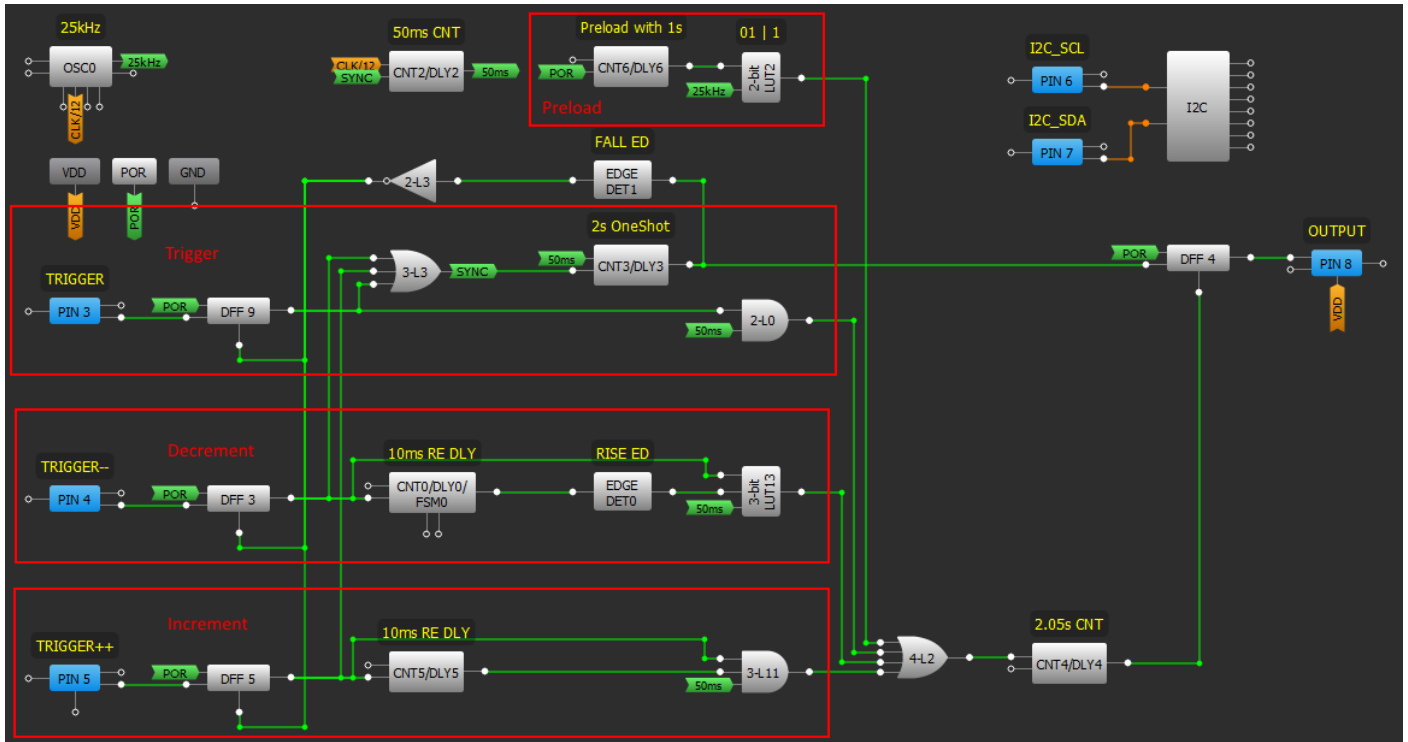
25kHz
OSC0
25kHz
CLK/12
50ms CNT
CLK/12
SYNC
CNT2/DLY2
50ms
Preload with 1s
01 | 1
POR
CNT6/DLY6
2-bit LUT2
25kHz
Preload
I2C_SCL
PIN 6
I2C
I2C_SDA
PIN 7
VDD
POR
GND
VDD
POR
2-L3
FALL ED
EDGE DET1
Trigger
2s OneShot
3-L3
SYNC
50ms
CNT3/DLY3
POR
DFF 4
OUTPUT
PIN 8
VDD
TRIGGER
PIN 3
POR
DFF 9
2-L0
50ms
Decrement
10ms RE DLY
RISE ED
TRIGGER--
PIN 4
POR
DFF 3
CNT0/DLY0/ FSM0
EDGE DET0
3-bit LUT13
50ms
Increment
10ms RE DLY
TRIGGER++
PIN 5
POR
DFF 5
CNT5/DLY5
3-L11
50ms
4-L2
2.05s CNT
CNT4/DLY4